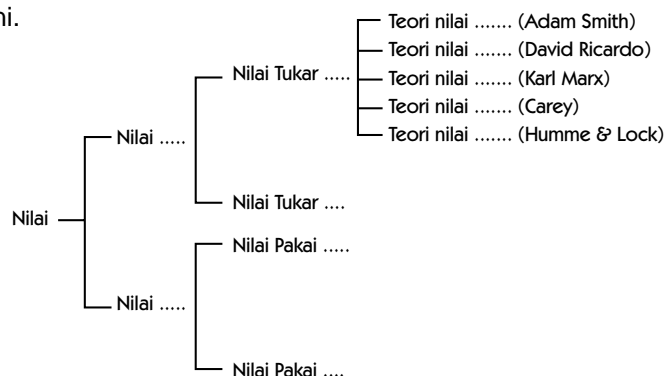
ni.

Nilai

Nilai .....

Nilai Tukar .....

Teori nilai ....... (Adam Smith)

Teori nilai ....... (David Ricardo)

Teori nilai ....... (Karl Marx)

Teori nilai ....... (Carey)

Teori nilai ....... (Humme & Lock)

Nilai Tukar ....

Nilai .....

Nilai Pakai .....

Nilai Pakai ....